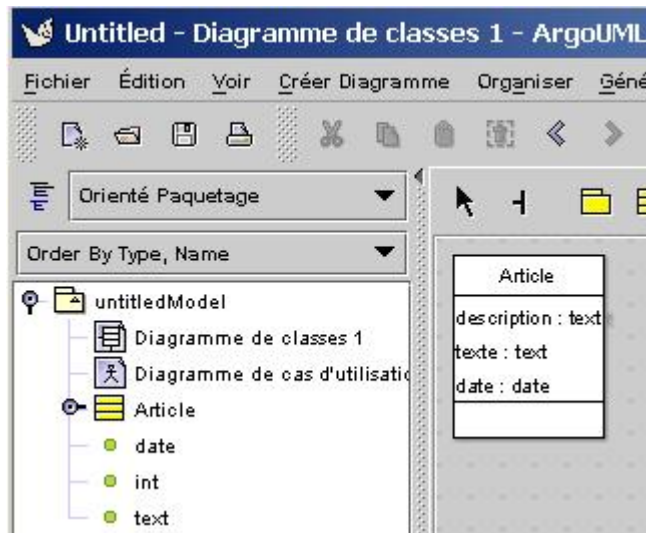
Untitled - Diagramme de classes 1 - ArgoUML

Fichier Édition Voir Créer Diagramme Organiser Géné

Orienté Paquetage

Order By Type, Name

untitledModel

Diagramme de classes 1

Diagramme de cas d'utilisatio

Article

date

int

text

Article

description : text

texte : text

date : date